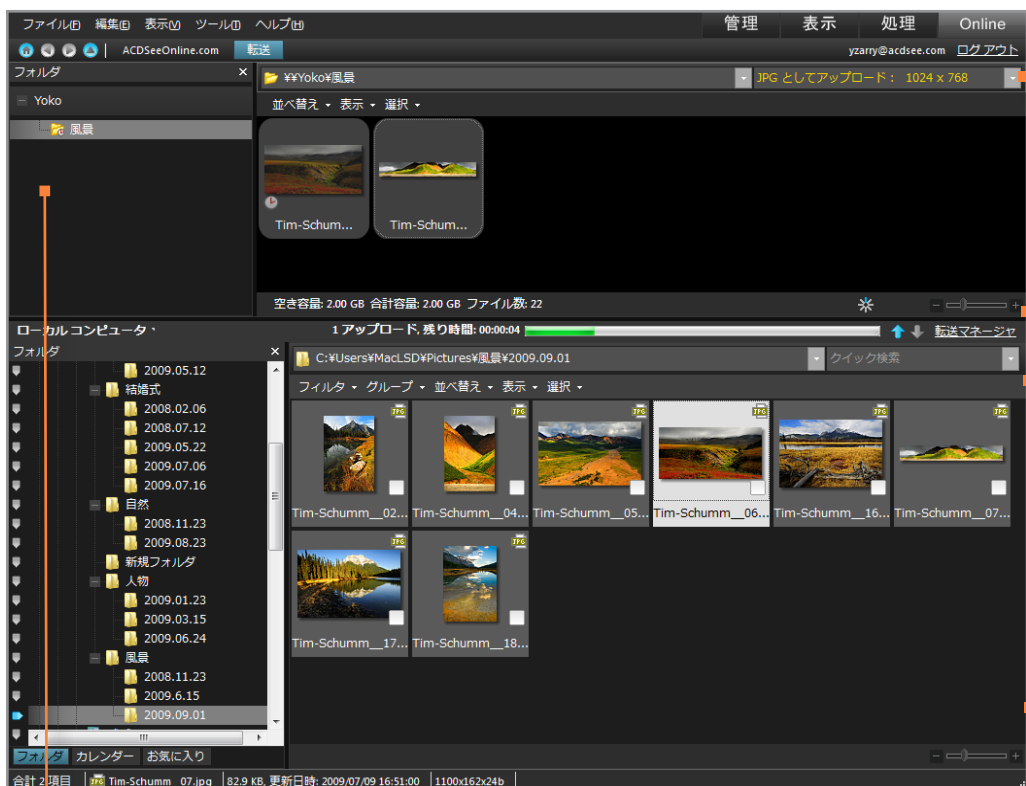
ファイル(F) 編集(E) 表示(V) ツール(T) ヘルプ(H)

管理 表示 処理 Online

ACDSeeOnline.com 転送

yzarry@acdsee.com ログ アウト

フォルダ

¥¥Yoko¥風景

JPG としてアップロード： 1024 x 768

Yoko

風景

並べ替え 表示 選択

Tim-Schum...

Tim-Schum...

空き容量: 2.00 GB 合計容量: 2.00 GB ファイル数: 22

ローカル コンピュータ

1 アップロード, 残り時間: 00:00:04

転送マネージャ

フォルダ

2009.05.12
結婚式
2008.02.06
2008.07.12
2009.05.22
2009.07.06
2009.07.16
自然
2008.11.23
2009.08.23
新規フォルダ
人物
2009.01.23
2009.03.15
2009.06.24
風景
2008.11.23
2009.6.15
2009.09.01

C:¥Users¥MacLSD¥Pictures¥風景¥2009.09.01

クイック検索

フィルタ グループ 並べ替え 表示 選択

Tim-Schumm__02...
Tim-Schumm__04...
Tim-Schumm__05...
Tim-Schumm__06...
Tim-Schumm__16...
Tim-Schumm__07...
Tim-Schumm__17...
Tim-Schumm__18...

フォルダ カレンダー お気に入り

合計 2 項目 Tim-Schumm_07.jpg 82.9 KB, 更新日時: 2009/07/09 16:51:00 1100x162x24b